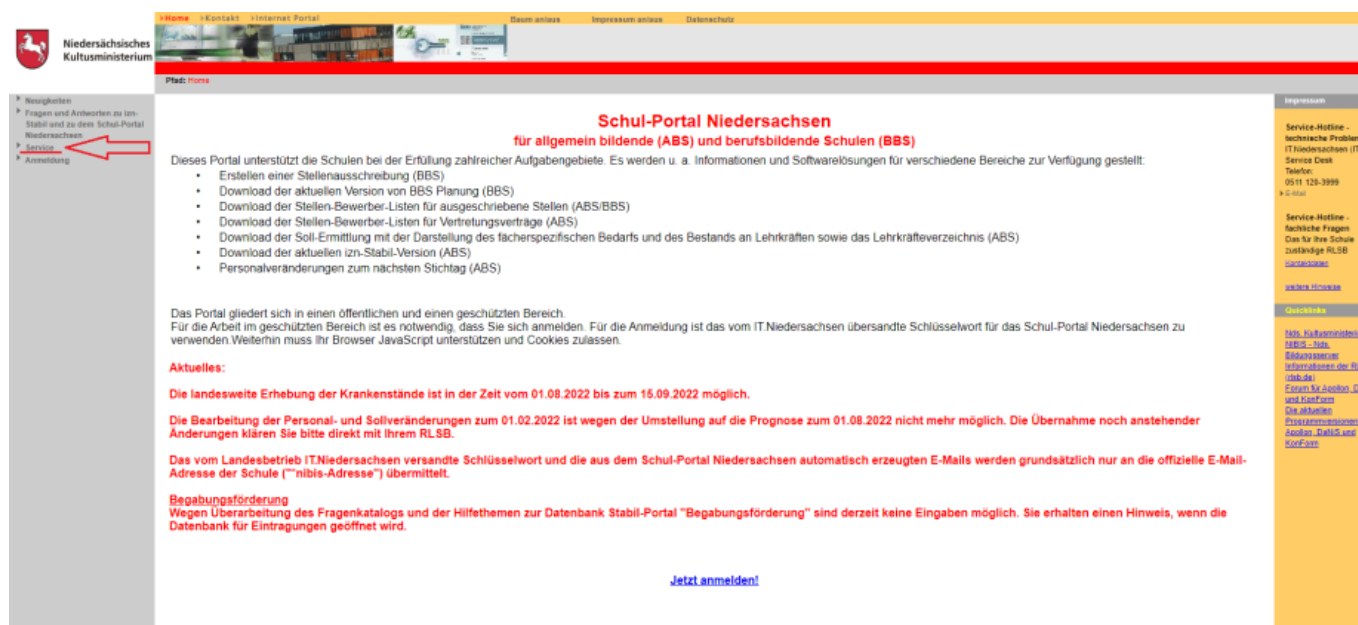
Niedersächsisches Kultusministerium

>Home >Kontakt >Internet Portal Baum anlegen Impressum anlegen Datenschutz

Pfad: Home

Neuigkeiten
Fragen und Antworten zu izn-Stabil und zu dem Schul-Portal Niedersachsen
Service
Anmeldung

Schul-Portal Niedersachsen
für allgemein bildende (ABS) und berufsbildende Schulen (BBS)

Dieses Portal unterstützt die Schulen bei der Erfüllung zahlreicher Aufgabengebiete. Es werden u. a. Informationen und Softwarelösungen für verschiedene Bereiche zur Verfügung gestellt:

- Erstellen einer Stellenausschreibung (BBS)
- Download der aktuellen Version von BBS Planung (BBS)
- Download der Stellen-Bewerber-Listen für ausgeschriebene Stellen (ABS/BBS)
- Download der Stellen-Bewerber-Listen für Vertretungsverträge (ABS)
- Download der Soll-Ermittlung mit der Darstellung des fächerspezifischen Bedarfs und des Bestands an Lehrkräften sowie das Lehrkräfteverzeichnis (ABS)
- Download der aktuellen izn-Stabil-Version (ABS)
- Personalveränderungen zum nächsten Stichtag (ABS)

Das Portal gliedert sich in einen öffentlichen und einen geschützten Bereich.
Für die Arbeit im geschützten Bereich ist es notwendig, dass Sie sich anmelden. Für die Anmeldung ist das vom IT.Niedersachsen übersandte Schlüsselwort für das Schul-Portal Niedersachsen zu verwenden.Weiterhin muss Ihr Browser JavaScript unterstützen und Cookies zulassen.

Aktuelles:

Die landesweite Erhebung der Krankenstände ist in der Zeit vom 01.08.2022 bis zum 15.09.2022 möglich.

Die Bearbeitung der Personal- und Sollveränderungen zum 01.02.2022 ist wegen der Umstellung auf die Prognose zum 01.08.2022 nicht mehr möglich. Die Übernahme noch anstehender Änderungen klären Sie bitte direkt mit Ihrem RLSB.

Das vom Landesbetrieb IT.Niedersachsen versandte Schlüsselwort und die aus dem Schul-Portal Niedersachsen automatisch erzeugten E-Mails werden grundsätzlich nur an die offizielle E-Mail-Adresse der Schule (""nibis-Adresse") übermittelt.

Begabungsförderung
Wegen Überarbeitung des Fragenkatalogs und der Hilfethemen zur Datenbank Stabil-Portal "Begabungsförderung" sind derzeit keine Eingaben möglich. Sie erhalten einen Hinweis, wenn die Datenbank für Eintragungen geöffnet wird.

Jetzt anmelden!

Impressum

Service-Hotline - technische Problem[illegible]
IT.Niedersachsen (IT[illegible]
Service Desk
Telefon:
0511 120-3999
E-Mail

Service-Hotline - fachliche Fragen
Das für Ihre Schule zuständige RLSB
Kontaktdaten

weitere Hinweise

Quicklinks

Nds. Kultusministeri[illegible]
NiBiS - Nds. Bildungsserver
Informationen der R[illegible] (rlsb.de)
Forum für Apollon, D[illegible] und KonForm
Die aktuellen Programmversionen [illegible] Apollon, DaNiS und KonForm